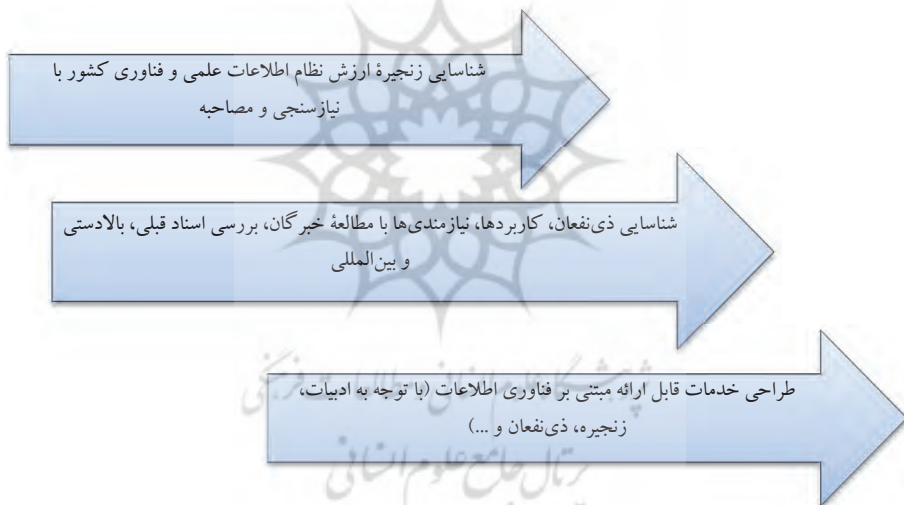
شناسایی زنجیرهٔ ارزش نظام اطلاعات علمی و فناوری کشور با نیازسنجی و مصاحبه

شناسایی ذی‌نفعان، کاربردها، نیازمندی‌ها با مطالعهٔ خبرگان، بررسی اسناد قبلی، بالادستی و بین‌المللی

طراحی خدمات قابل ارائه مبتنی بر فناوری اطلاعات (با توجه به ادبیات، زنجیره، ذی‌نفعان و ...)

پژوهشگاه علوم انسانی و مطالعات فرهنگی
پرتال جامع علوم انسانی